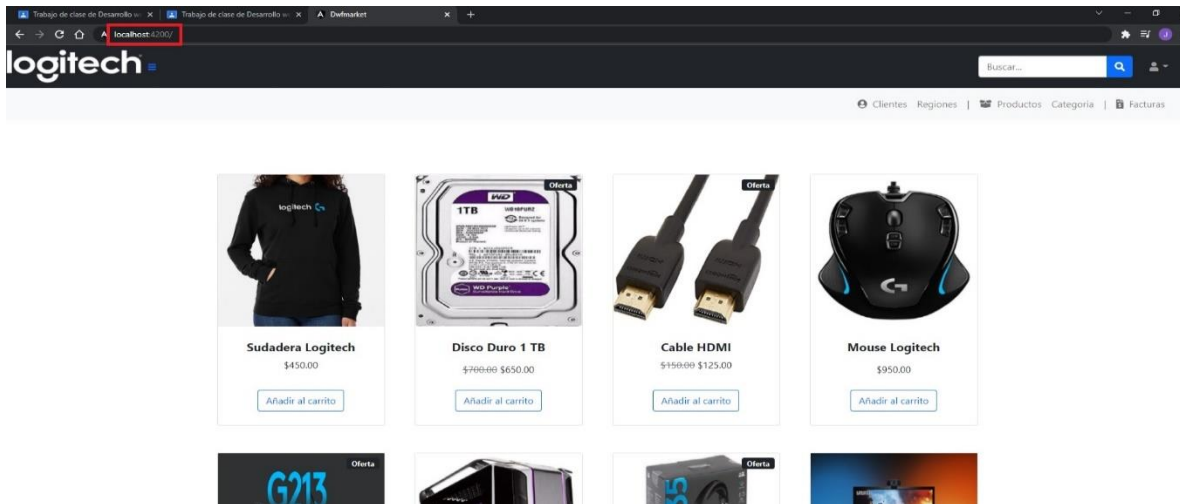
Trabajo de clase de Desarrollo w × | Trabajo de clase de Desarrollo w × | A Dwfmarket × +

localhost:4200/

logitech

Buscar...

Clientes Regiones | Productos Categoria | Facturas

logitech

Oferta

WD

1TB

WD Purple

Oferta

Sudadera Logitech
$450.00
Añadir al carrito

Disco Duro 1 TB
~~$700.00~~ $650.00
Añadir al carrito

Cable HDMI
~~$150.00~~ $125.00
Añadir al carrito

Mouse Logitech
$950.00
Añadir al carrito

Oferta

G213

Oferta